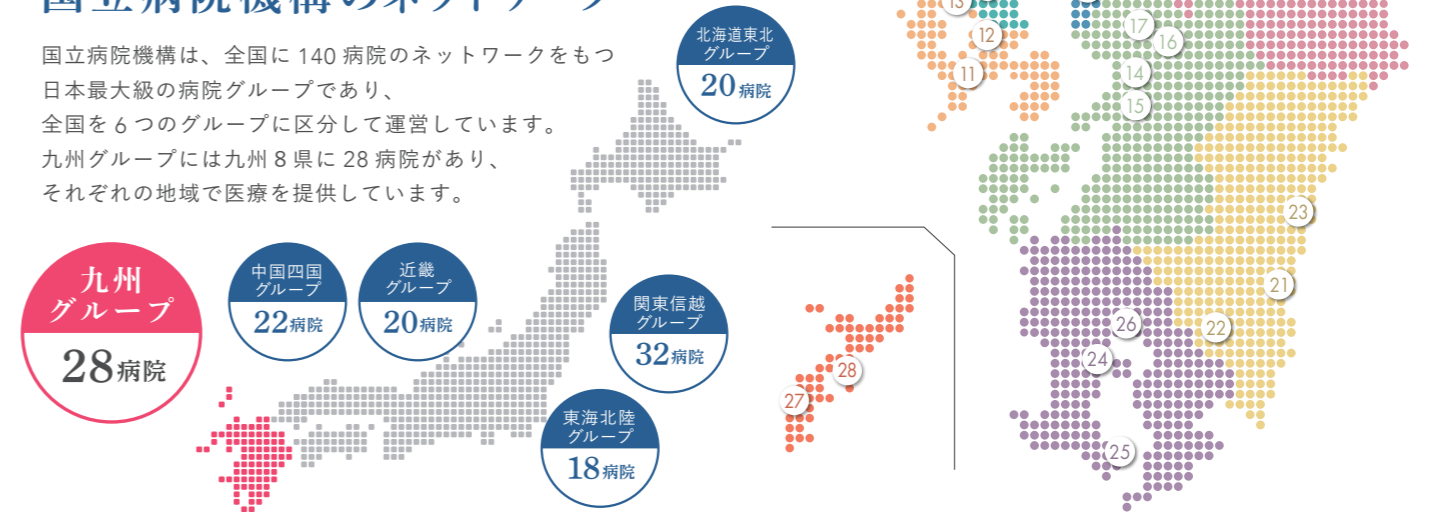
国立病院機構のネットワーク

国立病院機構は、全国に 140 病院のネットワークをもつ日本最大級の病院グループであり、
全国を 6 つのグループに区分して運営しています。
九州グループには九州 8 県に 28 病院があり、
それぞれの地域で医療を提供しています。

北海道東北グループ
20病院

九州グループ
28病院

中国四国グループ
22病院

近畿グループ
20病院

関東信越グループ
32病院

東海北陸グループ
18病院

13
12
11
17
16
14
15
23
21
22
26
24
25
28
27